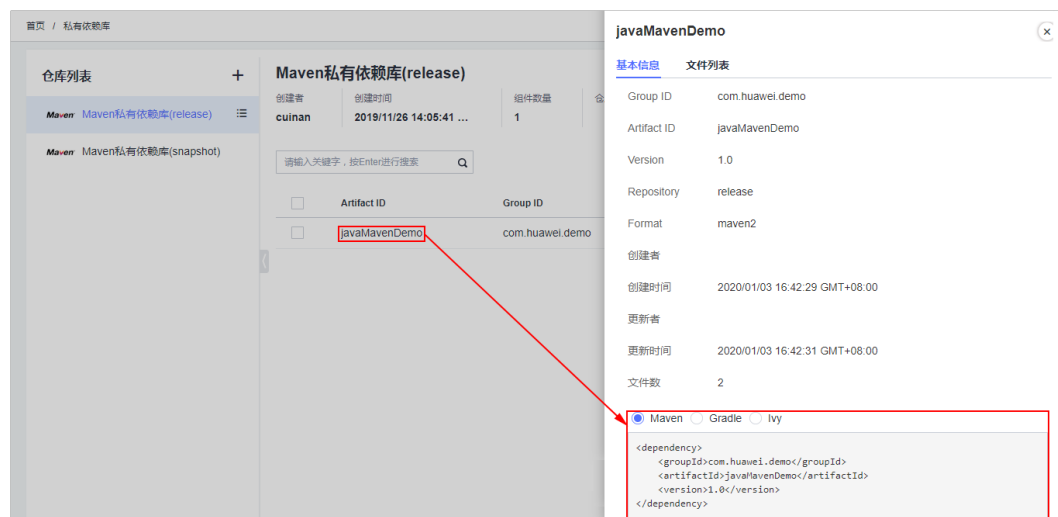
首页 / 私有依赖库

仓库列表 +

Maven Maven私有依赖库(release)

Maven Maven私有依赖库(snapshot)

Maven私有依赖库(release)

创建者
cuinan

创建时间
2019/11/26 14:05:41 ...

组件数量
1

请输入关键字，按Enter进行搜索

| | Artifact ID | Group ID |
|---|---|---|
| | javaMavenDemo | com.huawei.demo |

javaMavenDemo

基本信息 文件列表

Group ID com.huawei.demo

Artifact ID javaMavenDemo

Version 1.0

Repository release

Format maven2

创建者

创建时间 2020/01/03 16:42:29 GMT+08:00

更新者

更新时间 2020/01/03 16:42:31 GMT+08:00

文件数 2

Maven Gradle Ivy

<dependency>
<groupId>com.huawei.demo</groupId>
<artifactId>javaMavenDemo</artifactId>
<version>1.0</version>
</dependency>